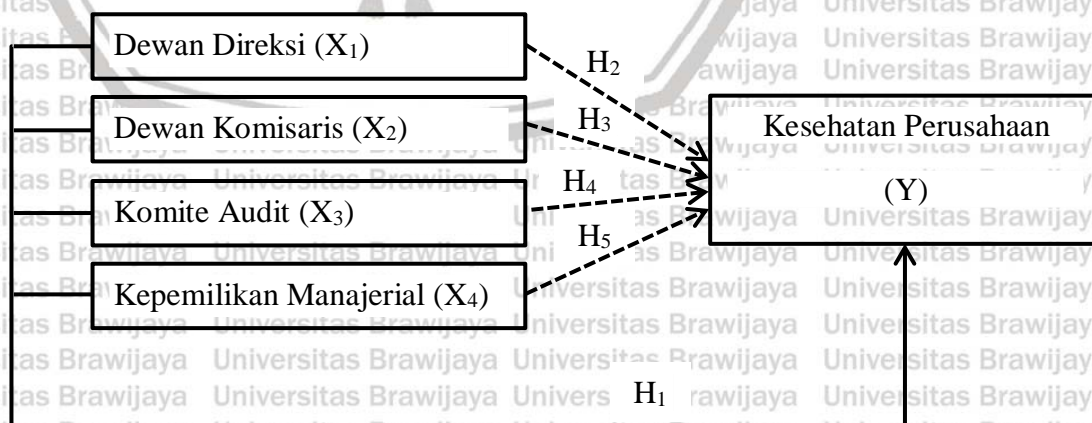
Dewan Direksi ($X_1$)

Dewan Komisaris ($X_2$)

Komite Audit ($X_3$)

Kepemilikan Manajerial ($X_4$)

$H_2$

$H_3$

$H_4$

$H_5$

Kesehatan Perusahaan

(Y)

$H_1$

Universitas Brawijaya Universitas Brawijaya Universitas Brawijaya